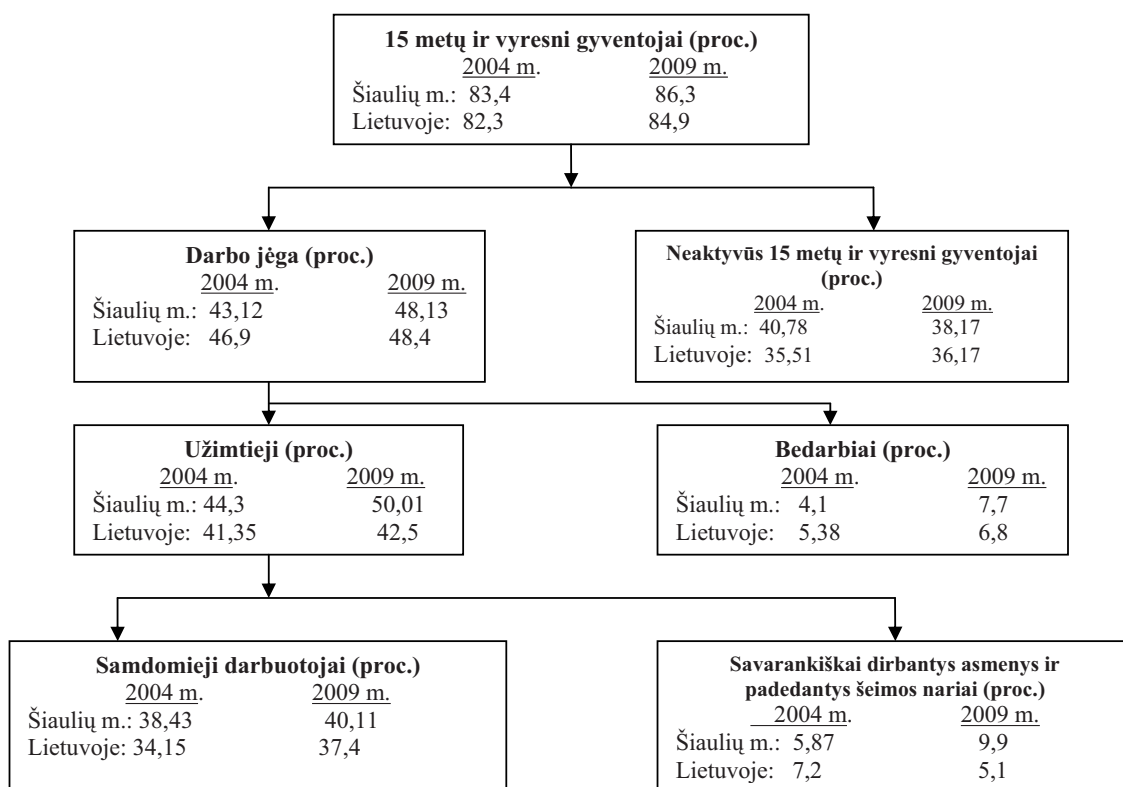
**15 metų ir vyresni gyventojai (proc.)**

| | 2004 m. | 2009 m. |
|---|---|---|
| Šiaulių m.: | 83,4 | 86,3 |
| Lietuvoje: | 82,3 | 84,9 |

**Darbo jėga (proc.)**

| | 2004 m. | 2009 m. |
|---|---|---|
| Šiaulių m.: | 43,12 | 48,13 |
| Lietuvoje: | 46,9 | 48,4 |

**Neaktyvūs 15 metų ir vyresni gyventojai (proc.)**

| | 2004 m. | 2009 m. |
|---|---|---|
| Šiaulių m.: | 40,78 | 38,17 |
| Lietuvoje: | 35,51 | 36,17 |

**Užimtieji (proc.)**

| | 2004 m. | 2009 m. |
|---|---|---|
| Šiaulių m.: | 44,3 | 50,01 |
| Lietuvoje: | 41,35 | 42,5 |

**Bedarbiai (proc.)**

| | 2004 m. | 2009 m. |
|---|---|---|
| Šiaulių m.: | 4,1 | 7,7 |
| Lietuvoje: | 5,38 | 6,8 |

**Samdomieji darbuotojai (proc.)**

| | 2004 m. | 2009 m. |
|---|---|---|
| Šiaulių m.: | 38,43 | 40,11 |
| Lietuvoje: | 34,15 | 37,4 |

**Savarankiškai dirbantys asmenys ir padedantys šeimos nariai (proc.)**

| | 2004 m. | 2009 m. |
|---|---|---|
| Šiaulių m.: | 5,87 | 9,9 |
| Lietuvoje: | 7,2 | 5,1 |